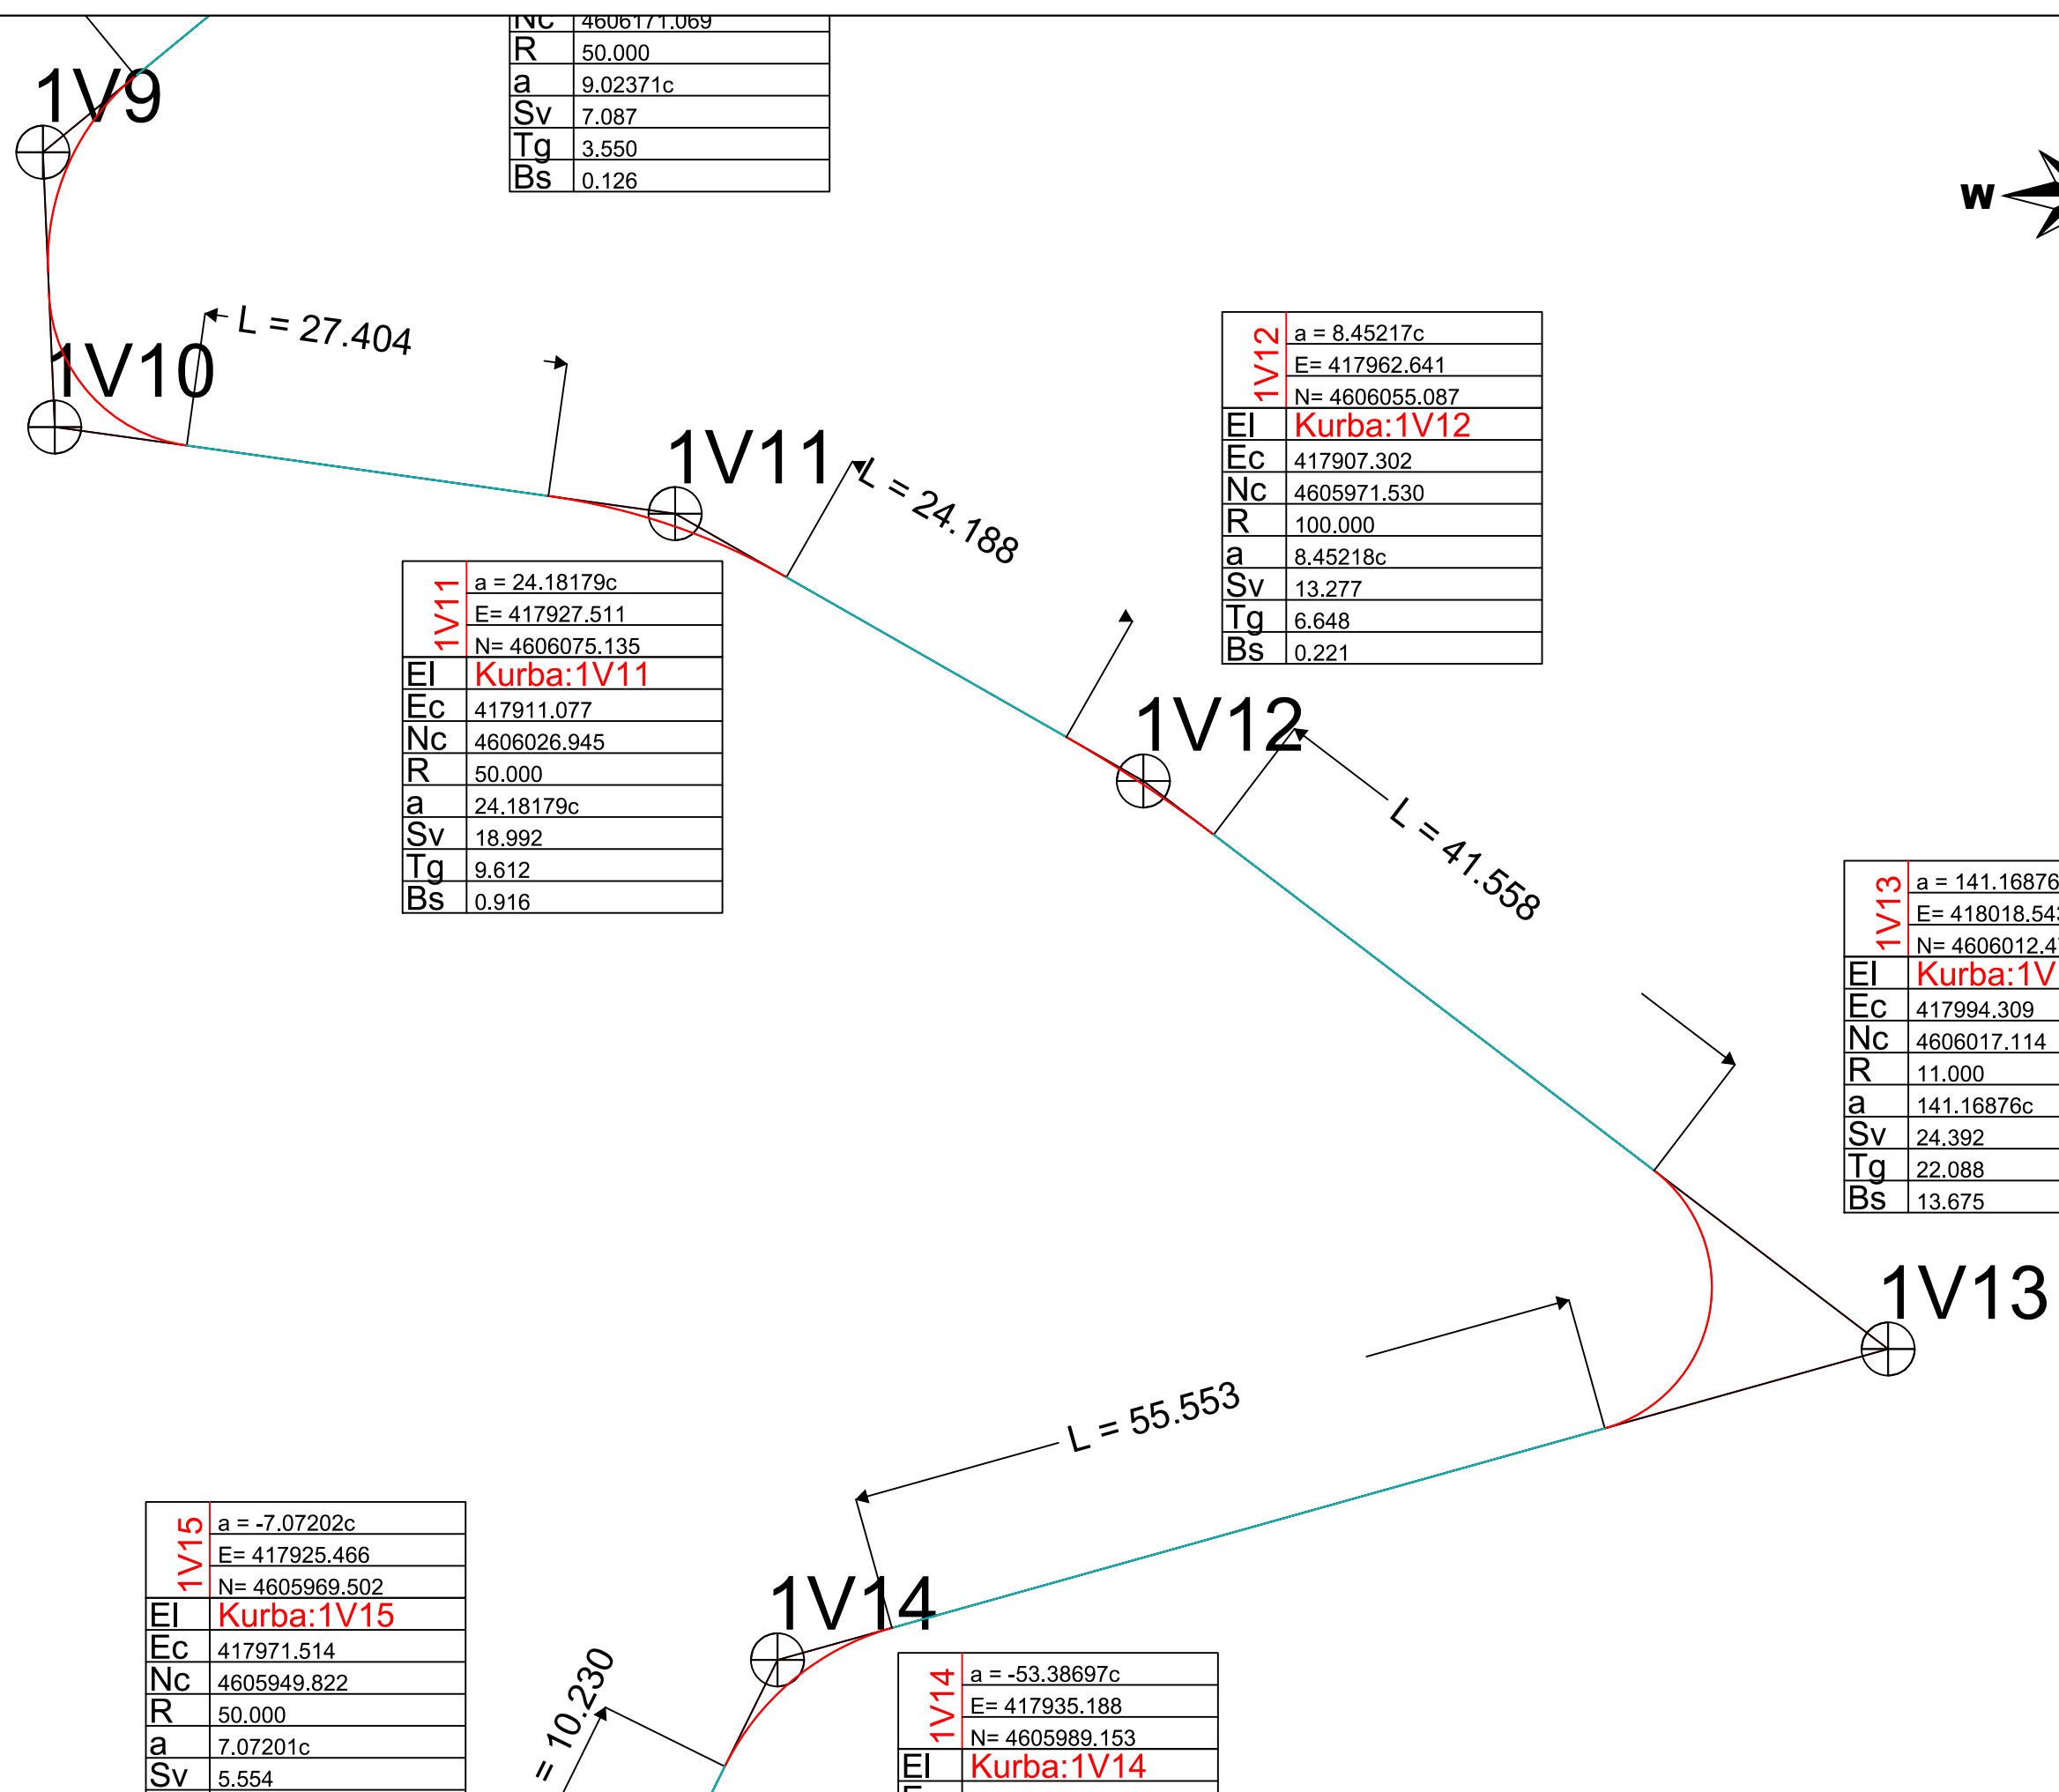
| Nc | 4606171.069 |
|---|---|
| R | 50.000 |
| a | 9.02371c |
| Sv | 7.087 |
| Tg | 3.550 |
| Bs | 0.126 |

1V9

W

L = 27.404

1V10

1V11

L = 24.188

| 1V12 | a = 8.45217c |
|---|---|
| | E= 417962.641 |
| | N= 4606055.087 |
| El | Kurba:1V12 |
| Ec | 417907.302 |
| Nc | 4605971.530 |
| R | 100.000 |
| a | 8.45218c |
| Sv | 13.277 |
| Tg | 6.648 |
| Bs | 0.221 |

| 1V11 | a = 24.18179c |
|---|---|
| | E= 417927.511 |
| | N= 4606075.135 |
| El | Kurba:1V11 |
| Ec | 417911.077 |
| Nc | 4606026.945 |
| R | 50.000 |
| a | 24.18179c |
| Sv | 18.992 |
| Tg | 9.612 |
| Bs | 0.916 |

1V12

L = 41.558

| 1V13 | a = 141.16876 |
|---|---|
| | E= 418018.54 |
| | N= 4606012.4 |
| El | Kurba:1V |
| Ec | 417994.309 |
| Nc | 4606017.114 |
| R | 11.000 |
| a | 141.16876c |
| Sv | 24.392 |
| Tg | 22.088 |
| Bs | 13.675 |

1V13

L = 55.553

| 1V15 | a = -7.07202c |
|---|---|
| | E= 417925.466 |
| | N= 4605969.502 |
| El | Kurba:1V15 |
| Ec | 417971.514 |
| Nc | 4605949.822 |
| R | 50.000 |
| a | 7.07201c |
| Sv | 5.554 |

1V14

= 10.230

| 1V14 | a = -53.38697c |
|---|---|
| | E= 417935.188 |
| | N= 4605989.153 |
| El | Kurba:1V14 |